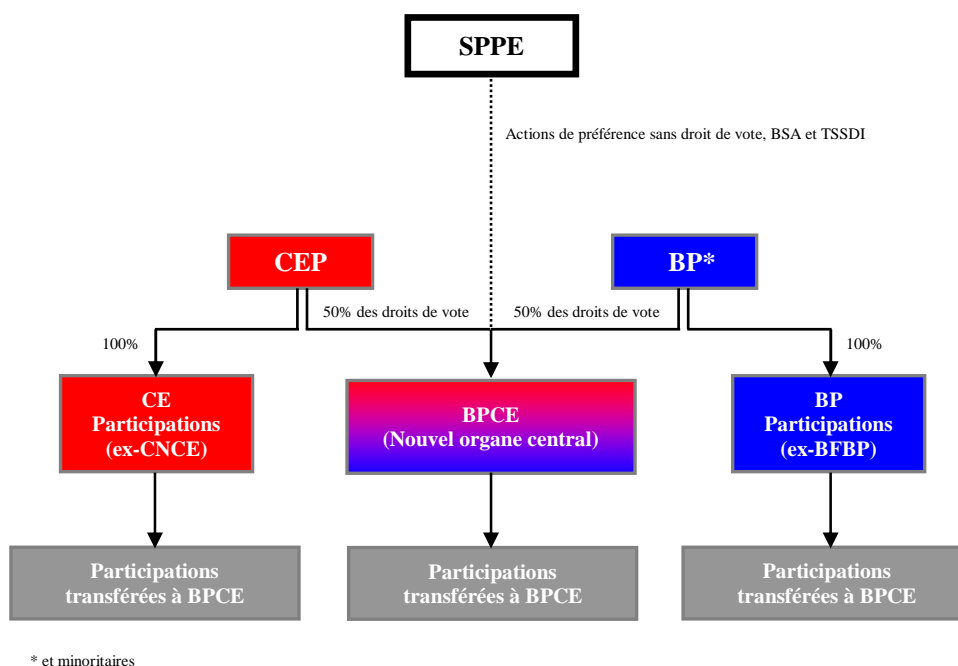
SPPE

Actions de préférence sans droit de vote, BSA et TSSDI

CEP

BP*

50% des droits de vote

50% des droits de vote

100%

100%

CE Participations (ex-CNCE)

BPCE (Nouvel organe central)

BP Participations (ex-BFBP)

Participations transférées à BPCE

Participations transférées à BPCE

Participations transférées à BPCE

* et minoritaires